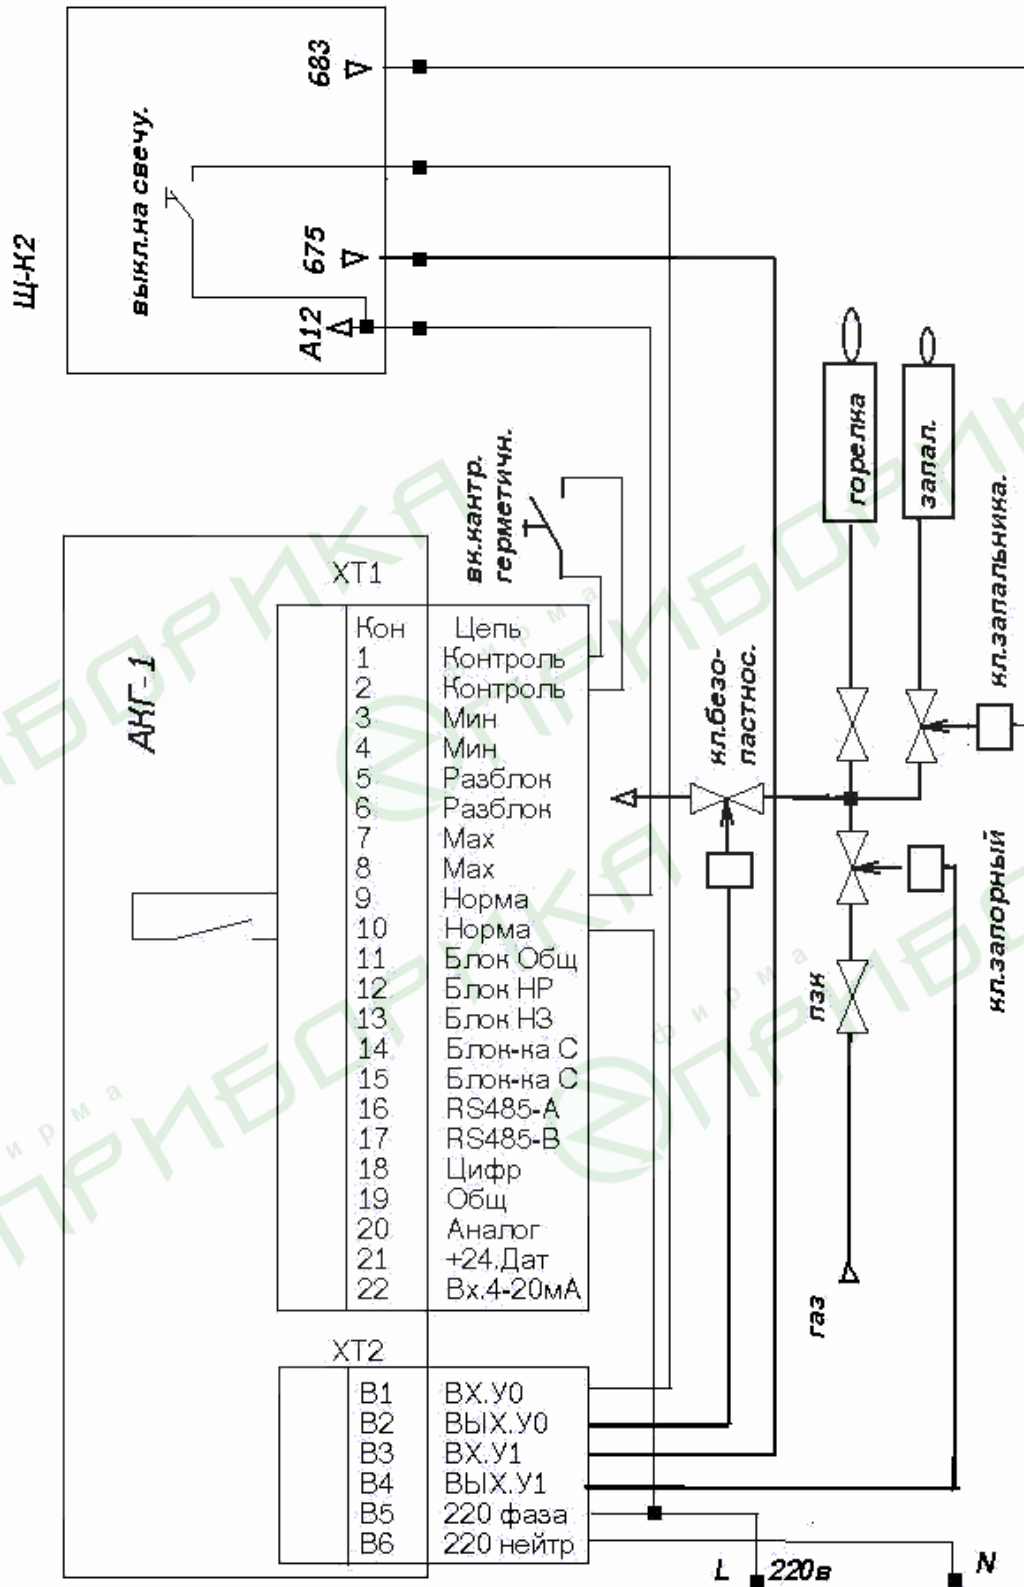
Щ-К2

выкл.на свечу.

683

675

А12

вк.кантр. герметичн.

горелка

запал.

кл.запальника.

АКГ-1

XT1

| Кон | Цепь |
|---|---|
| 1 | Контроль |
| 2 | Контроль |
| 3 | Мин |
| 4 | Мин |
| 5 | Разблок |
| 6 | Разблок |
| 7 | Max |
| 8 | Max |
| 9 | Норма |
| 10 | Норма |
| 11 | Блок Общ |
| 12 | Блок НР |
| 13 | Блок НЗ |
| 14 | Блок-ка С |
| 15 | Блок-ка С |
| 16 | RS485-A |
| 17 | RS485-B |
| 18 | Цифр |
| 19 | Общ |
| 20 | Аналог |
| 21 | +24.Дат |
| 22 | Вх.4-20мА |

кл.безо- пастнос.

кл.запорный

пзк

газ

XT2

| | |
|---|---|
| B1 | ВХ.У0 |
| B2 | ВЫХ.У0 |
| B3 | ВХ.У1 |
| B4 | ВЫХ.У1 |
| B5 | 220 фаза |
| B6 | 220 нейтр |

L 220в N

фирма ПРИБОРИКА